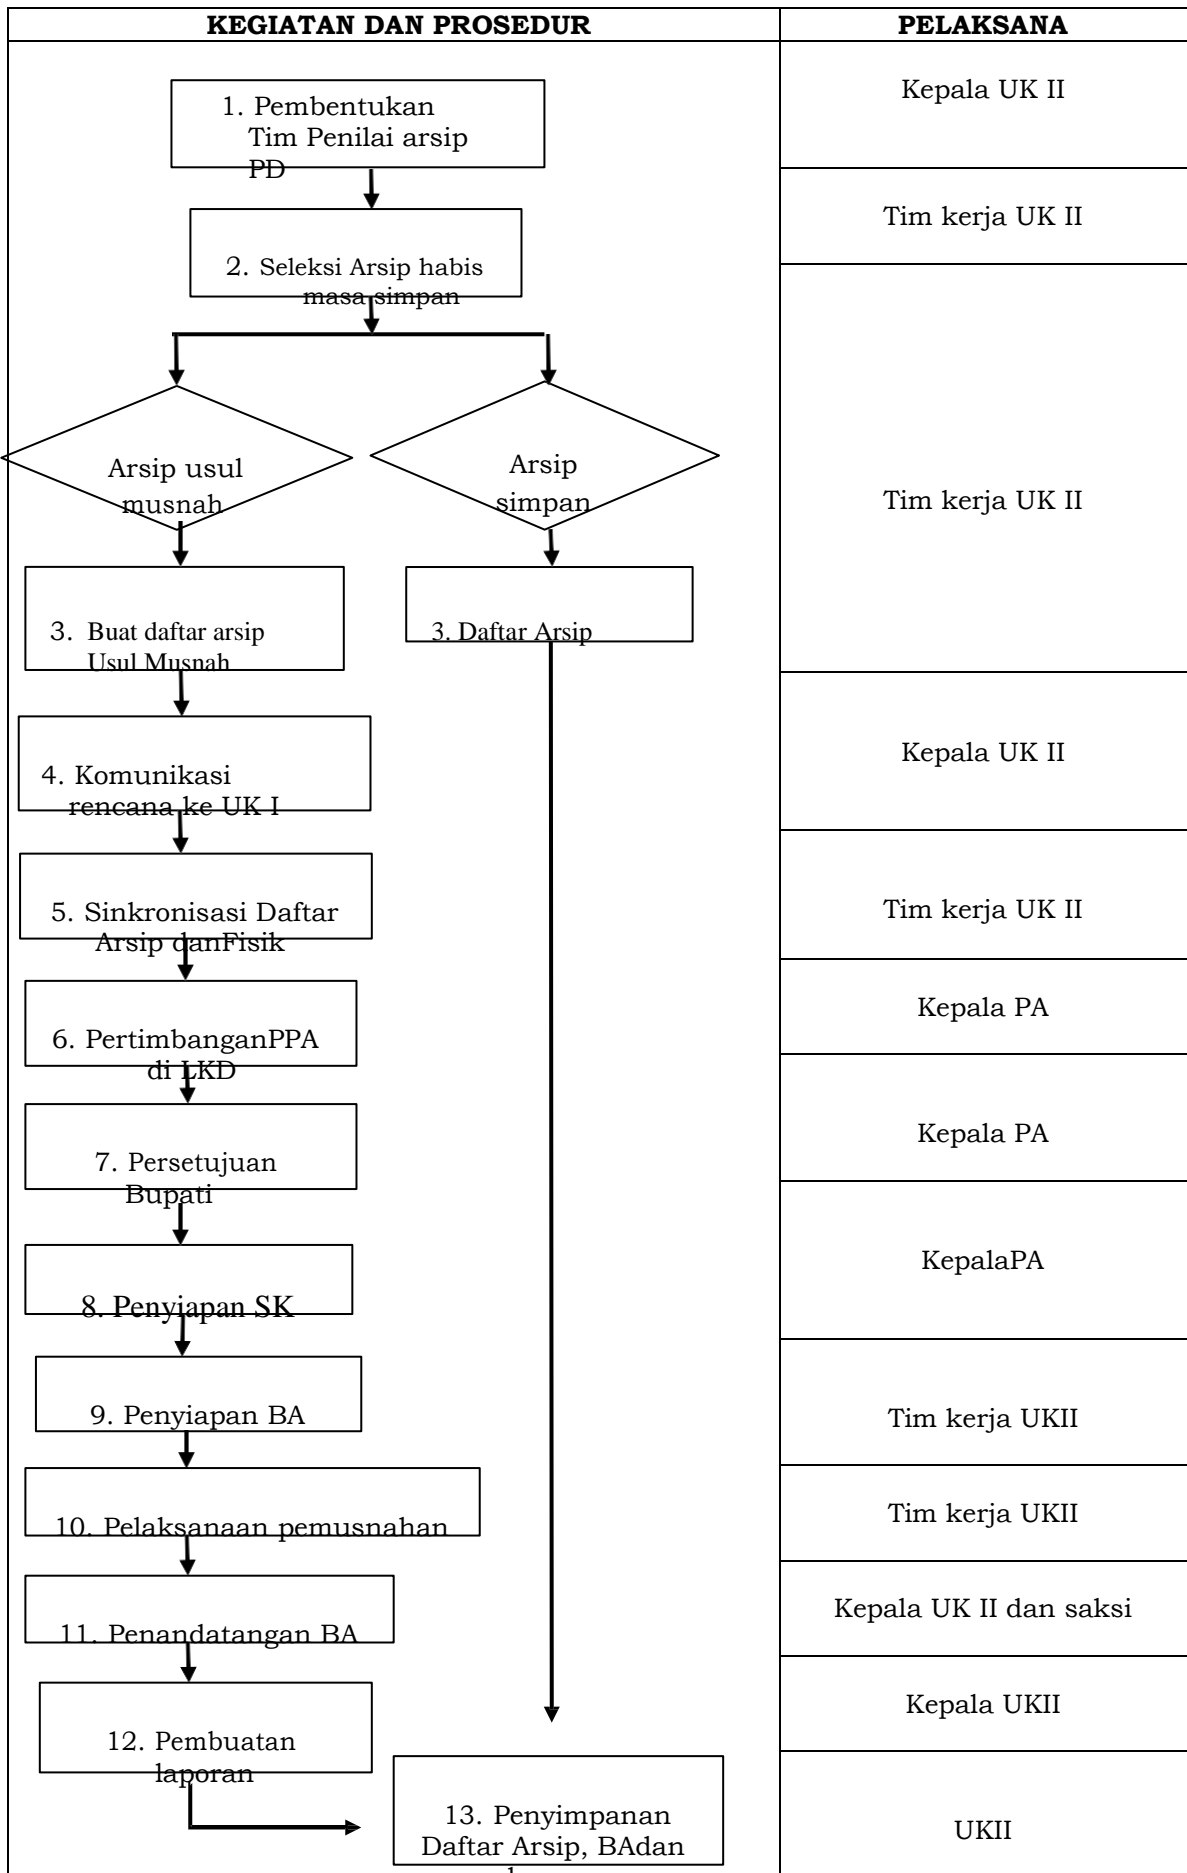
| KEGIATAN DAN PROSEDUR | PELAKSANA |
|---|---|
| 1. Pembentukan Tim Penilai arsip PD | Kepala UK II |
| 2. Seleksi Arsip habis masa simpan | Tim kerja UK II |
| Arsip usul musnah / Arsip simpan / 3. Buat daftar arsip Usul Musnah / 3. Daftar Arsip | Tim kerja UK II |
| 4. Komunikasi rencana ke UK I | Kepala UK II |
| 5. Sinkronisasi Daftar Arsip danFisik | Tim kerja UK II |
| 6. PertimbanganPPA di LKD | Kepala PA |
| 7. Persetujuan Bupati | Kepala PA |
| 8. Penyiapan SK | KepalaPA |
| 9. Penyiapan BA | Tim kerja UKII |
| 10. Pelaksanaan pemusnahan | Tim kerja UKII |
| 11. Penandatangan BA | Kepala UK II dan saksi |
| 12. Pembuatan laporan | Kepala UKII |
| 13. Penyimpanan Daftar Arsip, BAdan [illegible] | UKII |